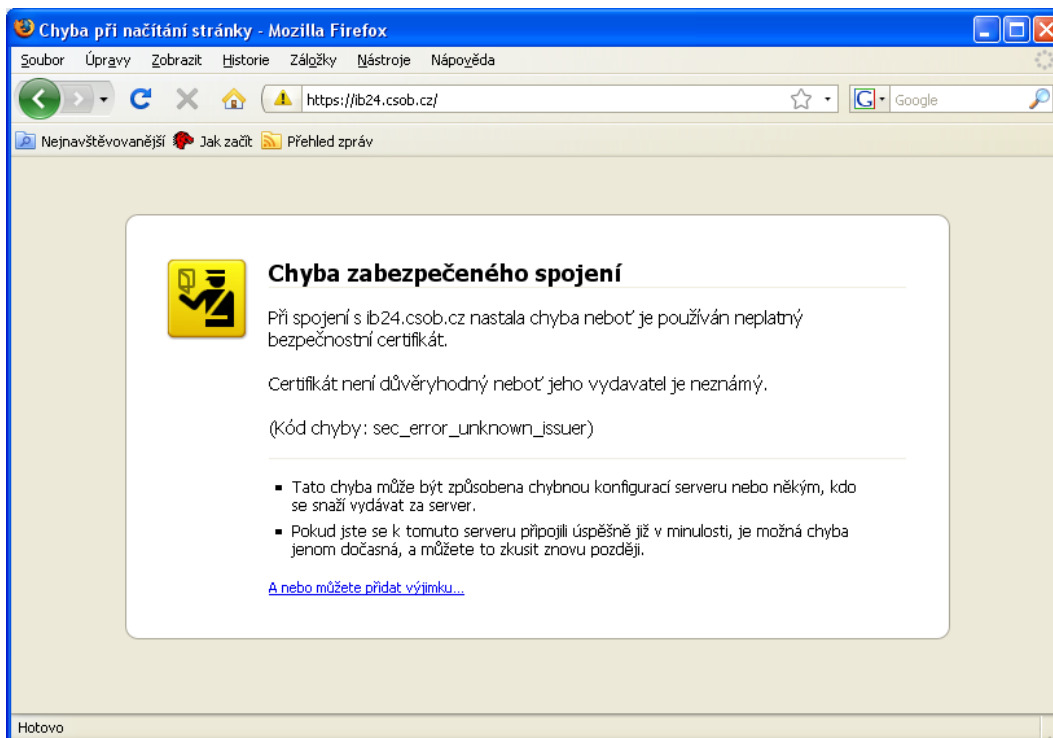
Chyba při načítání stránky - Mozilla Firefox

Soubor Úpravy Zobrazit Historie Záložky Nástroje Nápověda

https://ib24.csob.cz/

Google

Nejnavštěvovanější Jak začít Přehled zpráv

Chyba zabezpečeného spojení

Při spojení s ib24.csob.cz nastala chyba neboť je používán neplatný bezpečnostní certifikát.

Certifikát není důvěryhodný neboť jeho vydavatel je neznámý.

(Kód chyby: sec_error_unknown_issuer)

- Tato chyba může být způsobena chybnou konfigurací serveru nebo někým, kdo se snaží vydávat za server.
- Pokud jste se k tomuto serveru připojili úspěšně již v minulosti, je možná chyba jenom dočasná, a můžete to zkusit znovu později.

A nebo můžete přidat výjimku...

Hotovo